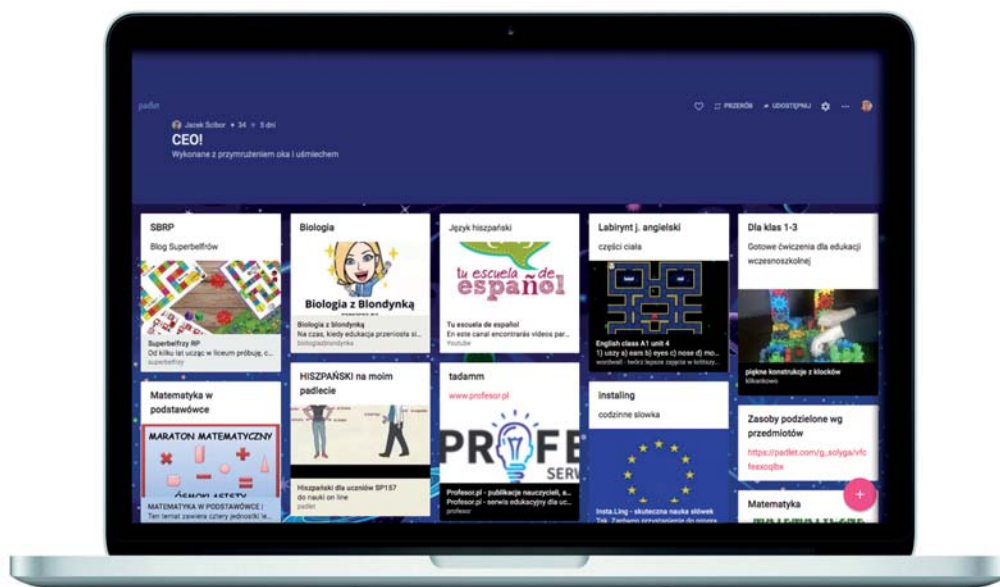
padlet

Jacek Sobor • 34 • 5 dni

CEO!

Wykonane z przymrużeniem oka i uśmiechem

PRZERÓB UDOSTĘPNIJ

SBRP

Blog Superbelfrów

Superbelfrzy RP
Od kilku lat ucząc w liceum próbuję, c...
superbelfrzy

Matematyka w podstawówce

MARATON MATEMATYCZNY

ÓSMOKLASISTY

MATEMATYKA W PODSTAWÓWCE |
Ten temat zawiera cztery jednostki te...

Biologia

Biologia z Blondynką

Biologia z blondynką
Na czas, kiedy edukacja przeniosła si...
biologiazblondynka

HISZPAŃSKI na moim padlecie

Hiszpański dla uczniów SP157 do nauki on line
padlet

Język hiszpański

tu escuela de español

Tu escuela de español
En este canal encontrarás videos par...
Youtube

tadamm

www.profesor.pl

PROFE SERW

Profesor.pl - publikacje nauczycieli, a...
Profesor.pl - serwis edukacyjny dla uc...
profesor

Labirynt j. angielski

części ciała

English class A1 unit 4
1) uszy a) ears b) eyes c) nose d) mo...
wordwall · twórz lepsze zajęcia w krótszy...

instaling

codzinne słowka

Insta.Ling - skuteczna nauka słówek
Tak. Zadanie przystąpienie do progra...

Dla klas 1-3

Gotowe ćwiczenia dla edukacji wczesnoszkolnej

piękne konstrukcje z klocków
klikankowo

Zasoby podzielone wg przedmiotów

https://padlet.com/g_solyga/vfcfeaxoqlbx

Matematyka

+